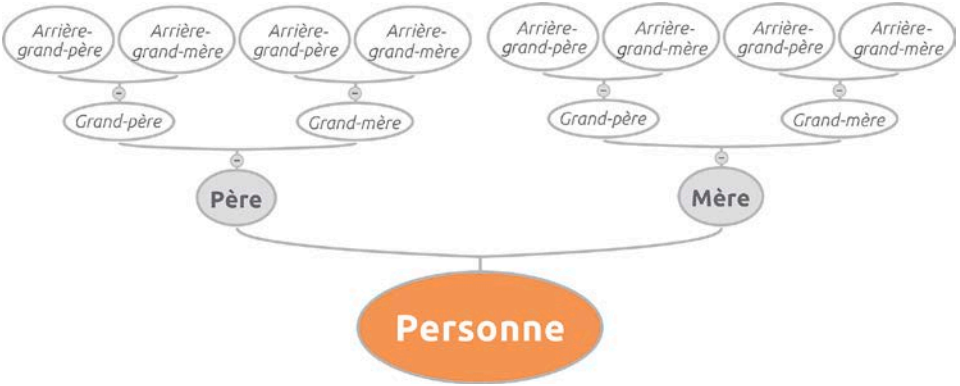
Arrière-grand-père
Arrière-grand-mère
Arrière-grand-père
Arrière-grand-mère
Arrière-grand-père
Arrière-grand-mère
Arrière-grand-père
Arrière-grand-mère

Grand-père
Grand-mère
Grand-père
Grand-mère

Père
Mère

Personne